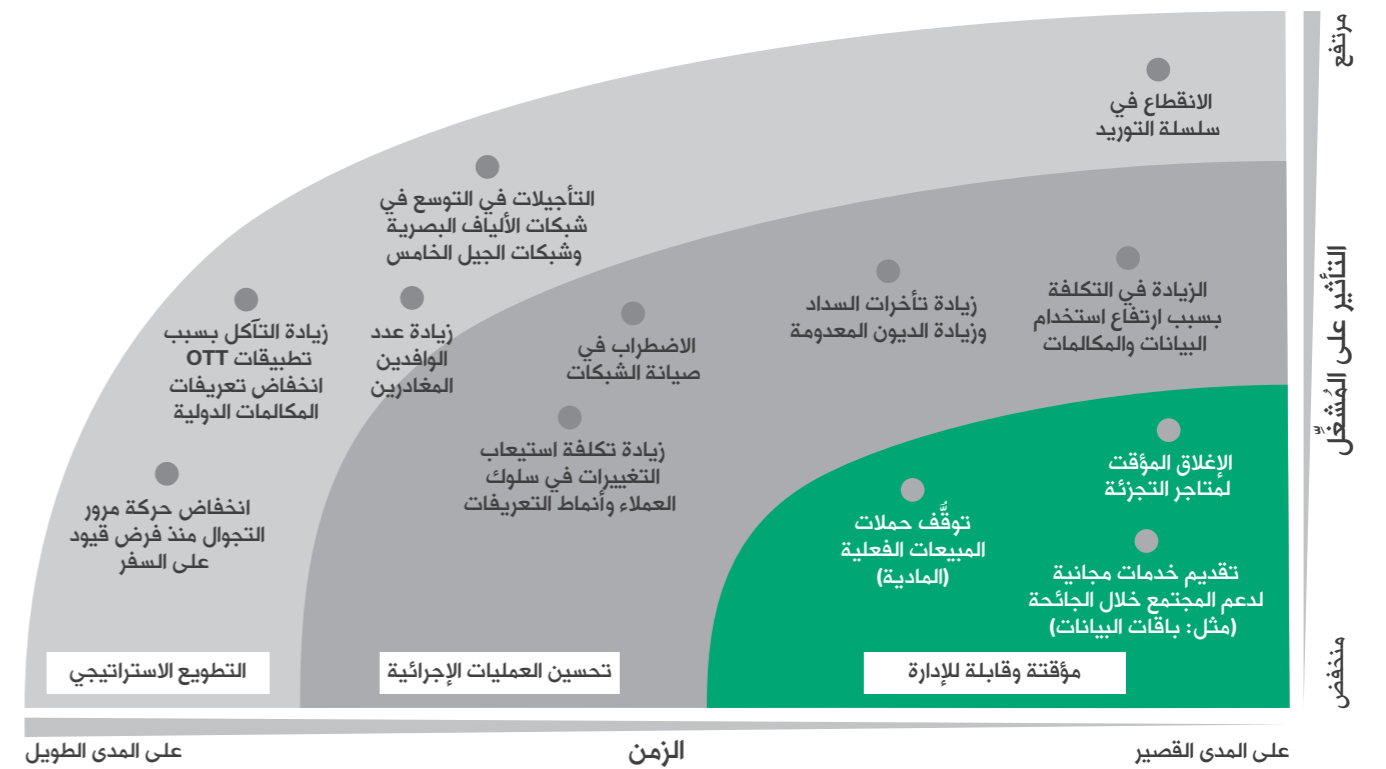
مرتفع

التأثير على المُشغّل

منخفض

الانقطاع في سلسلة التوريد

التأجيلات في التوسع في شبكات الألياف البصرية وشبكات الجيل الخامس

الزيادة في التكلفة بسبب ارتفاع استخدام البيانات والمكالمات

زيادة تأخرات السداد وزيادة الديون المعدومة

الاضطراب في صيانة الشبكات

زيادة عدد الوافدين المغادرين

زيادة التآكل بسبب تطبيقات OTT انخفاض تعريفات المكالمات الدولية

زيادة تكلفة استيعاب التغييرات في سلوك العملاء وأنماط التعريفات

انخفاض حركة مرور التجوال منذ فرض قيود على السفر

الإغلاق المؤقت لمتاجر التجزئة

توقُّف حملات المبيعات الفعلية (المادية)

تقديم خدمات مجانية لدعم المجتمع خلال الجائحة (مثل: باقات البيانات)

التطويع الاستراتيجي

تحسين العمليات الإجرائية

مؤقتة وقابلة للإدارة

على المدى الطويل

الزمن

على المدى القصير